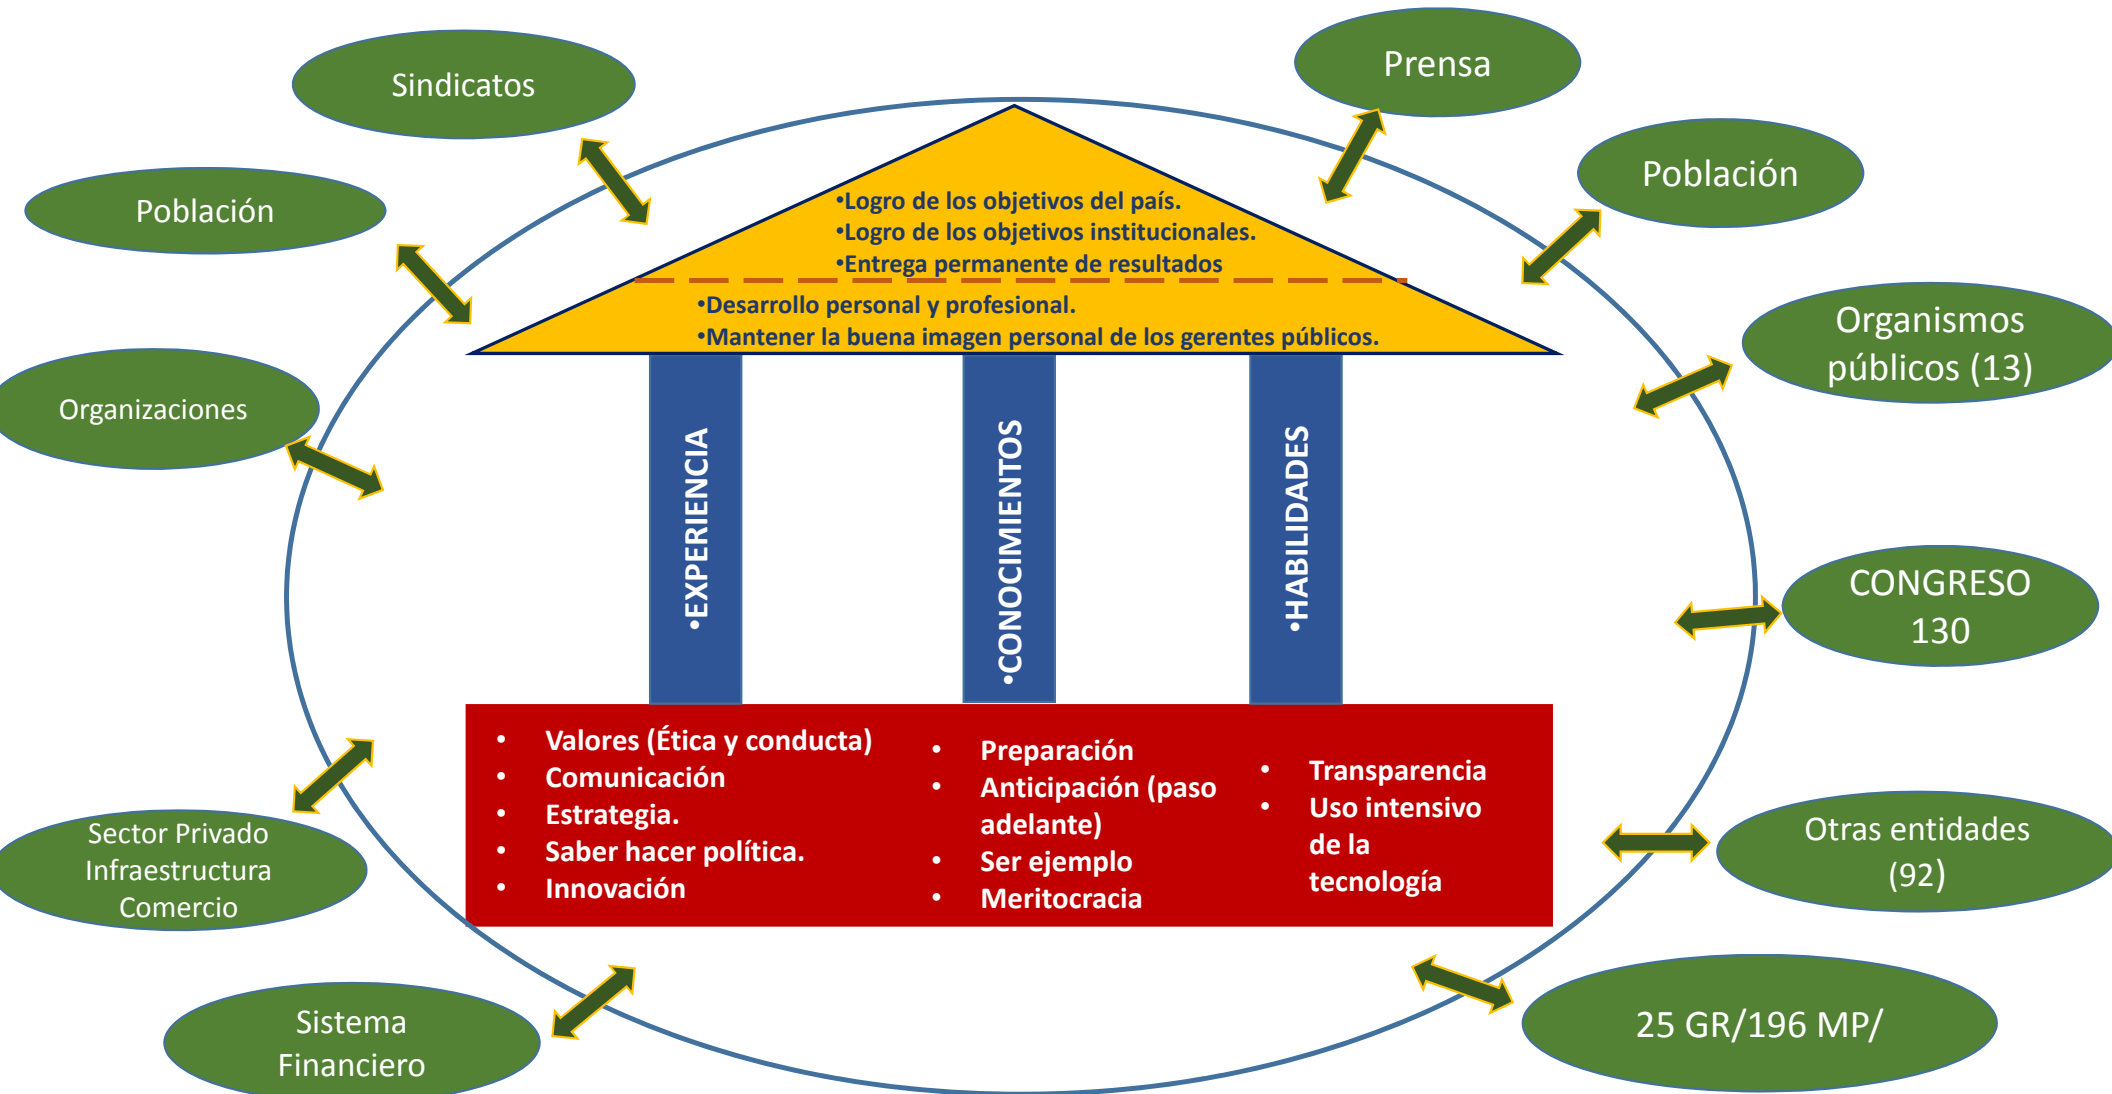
Sindicatos

Prensa

Población

Población

•Logro de los objetivos del país.
•Logro de los objetivos institucionales.
•Entrega permanente de resultados

•Desarrollo personal y profesional.
•Mantener la buena imagen personal de los gerentes públicos.

Organismos públicos (13)

Organizaciones

•EXPERIENCIA

•CONOCIMIENTOS

•HABILIDADES

CONGRESO 130

• Valores (Ética y conducta)
• Comunicación
• Estrategia.
• Saber hacer política.
• Innovación

• Preparación
• Anticipación (paso adelante)
• Ser ejemplo
• Meritocracia

• Transparencia
• Uso intensivo de la tecnología

Sector Privado
Infraestructura
Comercio

Otras entidades (92)

Sistema Financiero

25 GR/196 MP/